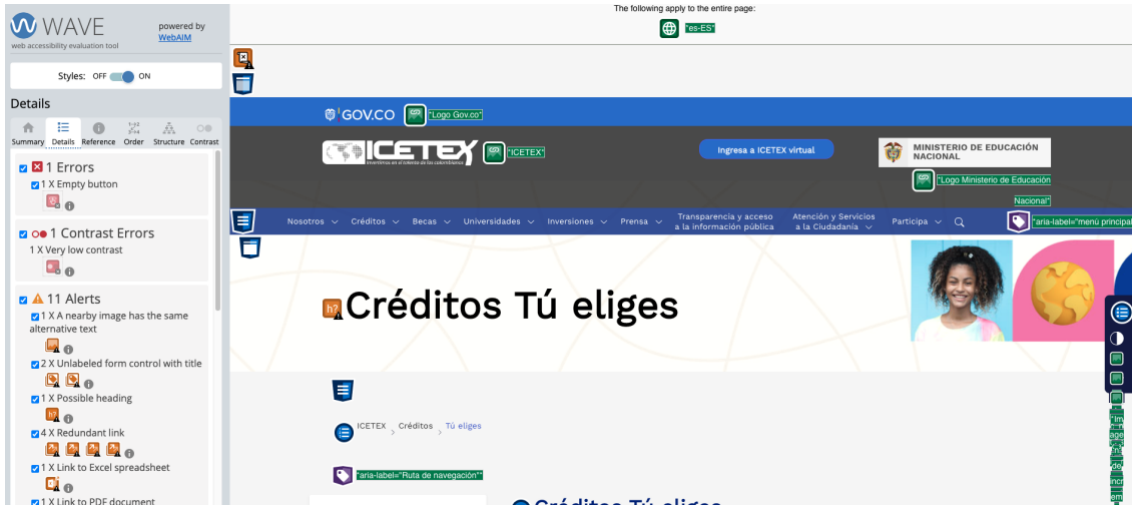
WAVE
web accessibility evaluation tool
powered by WebAIM

Styles: OFF ON

Details

Summary Details Reference Order Structure Contrast

1 Errors
1 X Empty button

1 Contrast Errors
1 X Very low contrast

11 Alerts
1 X A nearby image has the same alternative text
2 X Unlabeled form control with title
1 X Possible heading
4 X Redundant link
1 X Link to Excel spreadsheet
1 X Link to PDF document

The following apply to the entire page:
"es-ES"

GOV.CO "Logo Gov.co"

ICETEX "ICETEX"

Ingresa a ICETEX virtual

MINISTERIO DE EDUCACIÓN NACIONAL

"Logo Ministerio de Educación Nacional"

Nosotros Créditos Becas Universidades Inversiones Prensa Transparencia y acceso a la información pública Atención y Servicios a la Ciudadanía Participa

"aria-label="menú principal

Créditos Tú eliges

ICETEX › Créditos › Tú eliges

"aria-label="Ruta de navegación""

Créditos Tú eliges